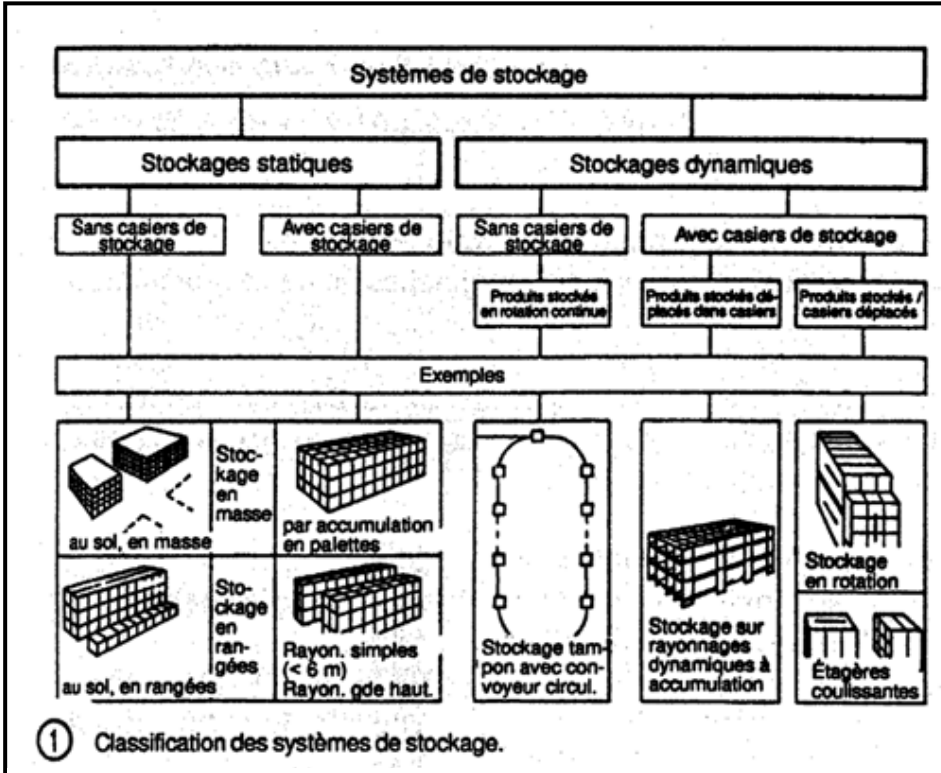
Systèmes de stockage

Stockages statiques

Stockages dynamiques

Sans casiers de stockage

Avec casiers de stockage

Sans casiers de stockage

Avec casiers de stockage

Produits stockés en rotation continue

Produits stockés déplacés dans casiers

Produits stockés / casiers déplacés

Exemples

Stockage en masse

au sol, en masse

par accumulation en palettes

Stockage en rangées

au sol, en rangées

Rayon. simples (< 6 m) Rayon. gde haut.

Stockage tampon avec convoyeur circul.

Stockage sur rayonnages dynamiques à accumulation

Stockage en rotation

Étagères coulissantes

① Classification des systèmes de stockage.